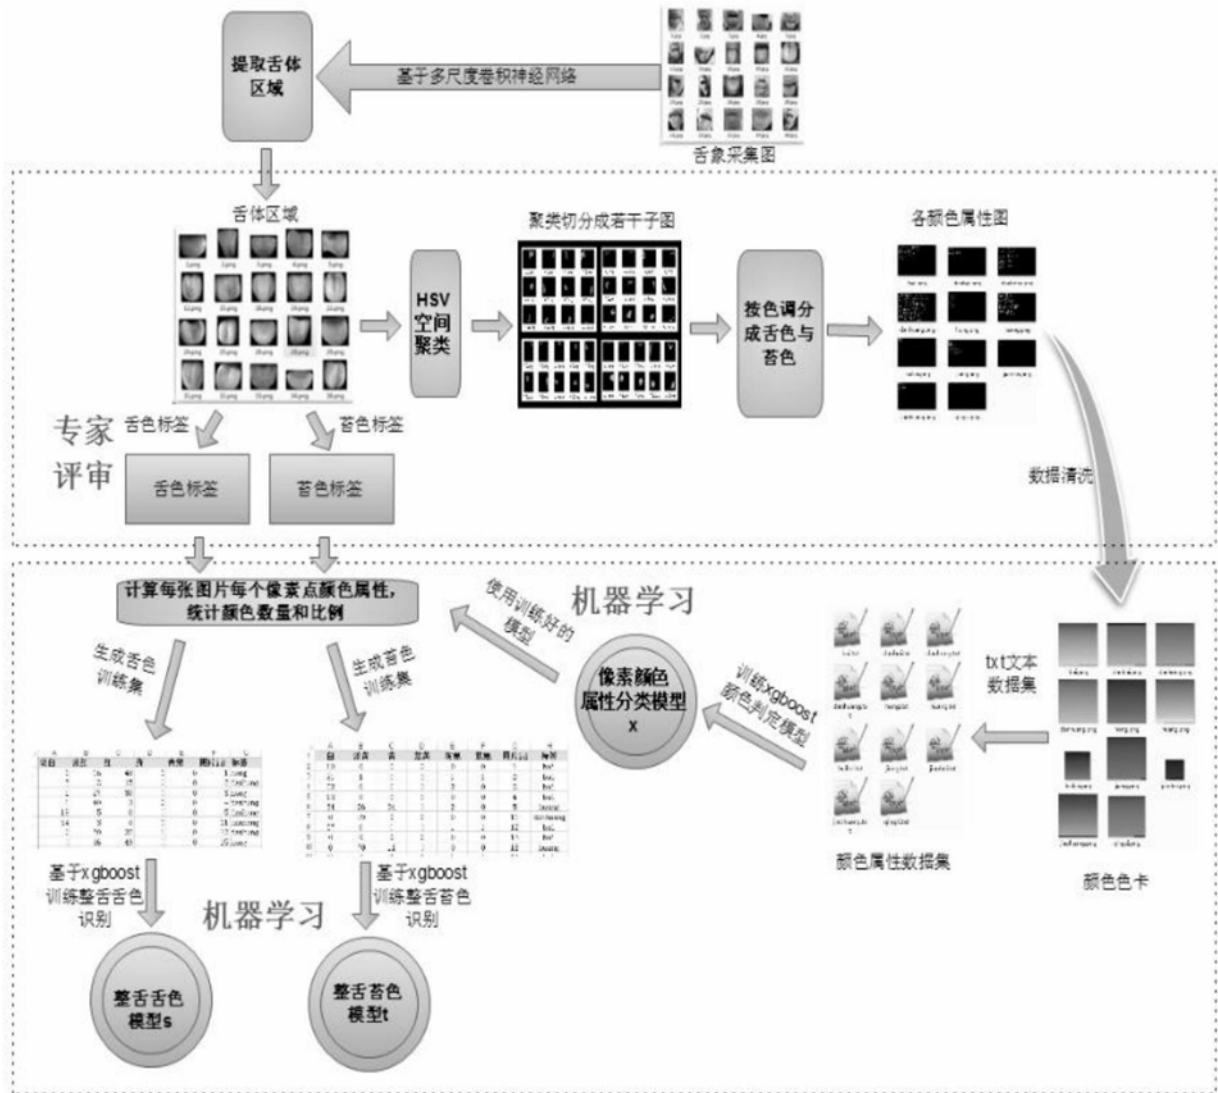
提取舌体区域

基于多尺度卷积神经网络

舌象采集图

舌体区域

HSV空间聚类

聚类切分成若干子图

按色调分成舌色与苔色

各颜色属性图

专家评审

舌色标签

苔色标签

舌色标签

苔色标签

数据清洗

计算每张图片每个像素点颜色属性,统计颜色数量和比例

使用训练好的模型

机器学习

像素颜色属性分类模型x

训练xgboost颜色判定模型

txt文本数据集

生成舌色训练集

生成苔色训练集

颜色属性数据集

颜色色卡

基于xgboost训练整舌舌色识别

基于xgboost训练整舌苔色识别

机器学习

整舌舌色模型s

整舌苔色模型t